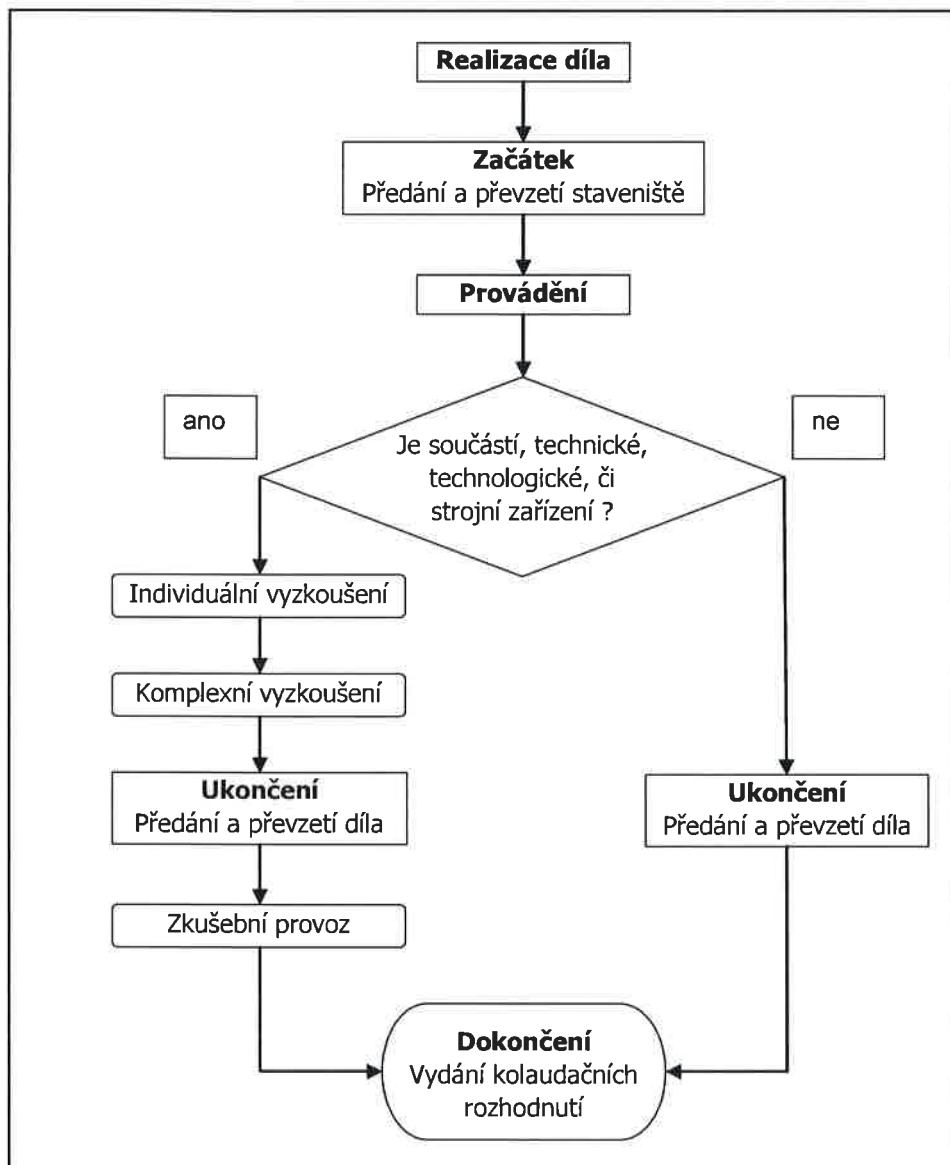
Realizace díla

Začátek
Předání a převzetí staveniště

Provádění

ano

ne

Je součástí, technické, technologické, či strojní zařízení ?

Individuální vyzkoušení

Komplexní vyzkoušení

Ukončení
Předání a převzetí díla

Zkušební provoz

Ukončení
Předání a převzetí díla

Dokončení
Vydání kolaudačních rozhodnutí